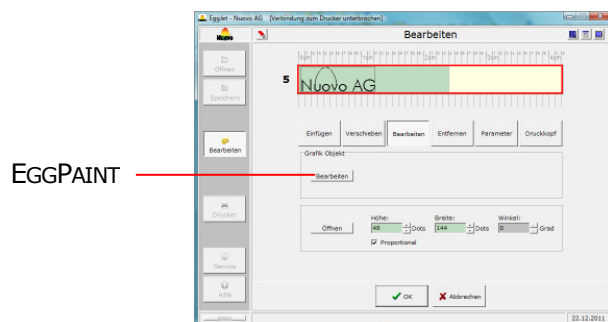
Egglet - Nuovo AG [Verbindung zum Drucker unterbrochen]

Nuovo

Bearbeiten

Öffnen

Speichern

Bearbeiten

Drucker

Service

Hilfe

5

Nuovo AG

Einfügen

Verschieben

Bearbeiten

Entfernen

Parameter

Druckkopf

Grafik Objekt

Bearbeiten

EGGPAINT

Öffnen

Höhe:

48

Dots

Breite:

144

Dots

Winkel:

0

Grad

Proportional

OK

Abbrechen

22.12.2011